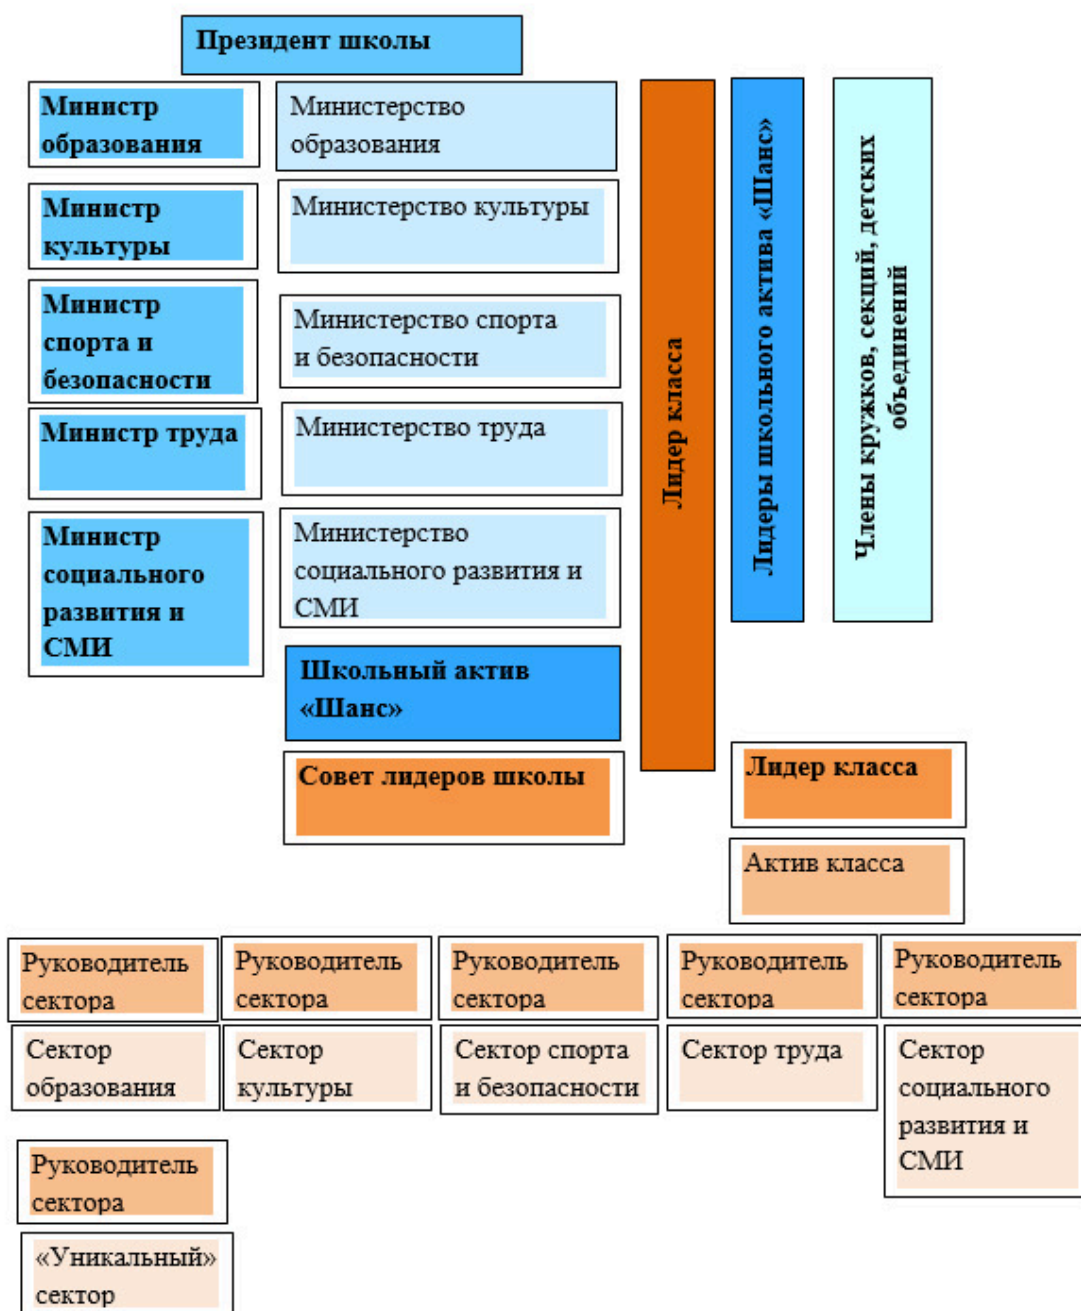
Президент школы

Министр образования

Министерство образования

Министр культуры

Министерство культуры

Министр спорта и безопасности

Министерство спорта и безопасности

Министр труда

Министерство труда

Министр социального развития и СМИ

Министерство социального развития и СМИ

Лидер класса

Лидеры школьного актива «Шанс»

Члены кружков, секций, детских объединений

Школьный актив «Шанс»

Совет лидеров школы

Лидер класса

Актив класса

Руководитель сектора

Руководитель сектора

Руководитель сектора

Руководитель сектора

Руководитель сектора

Сектор образования

Сектор культуры

Сектор спорта и безопасности

Сектор труда

Сектор социального развития и СМИ

Руководитель сектора

«Уникальный» сектор